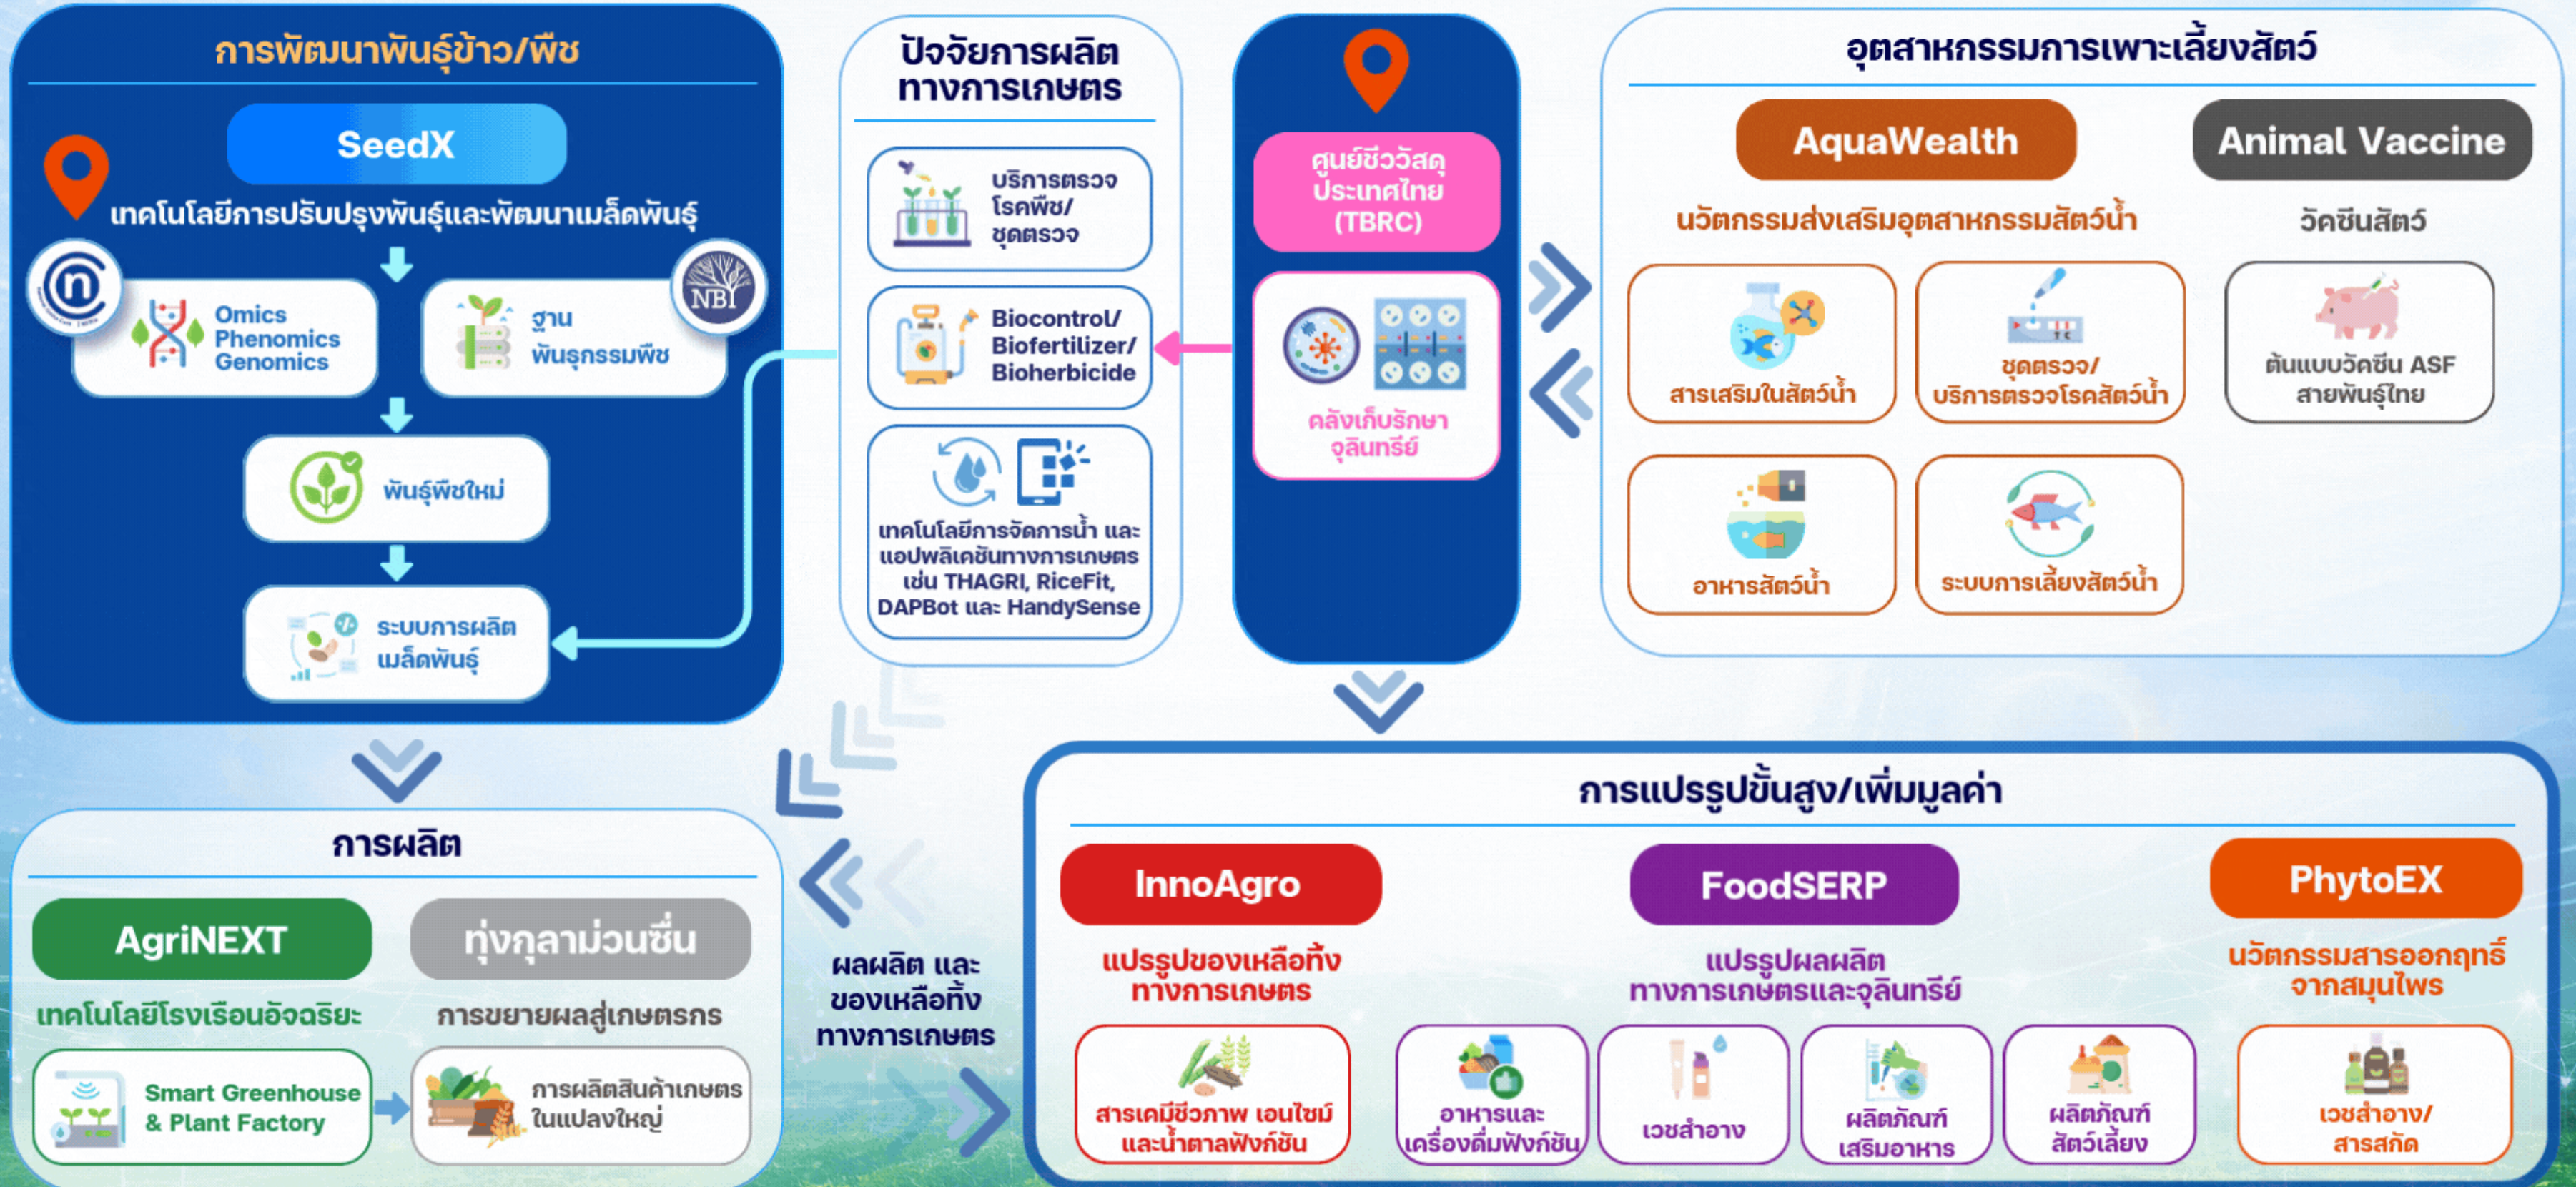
การพัฒนาพันธุ์ข้าว/พืช

SeedX

เทคโนโลยีการปรับปรุงพันธุ์และพัฒนาเมล็ดพันธุ์

Omics Phenomics Genomics

ฐานพันธุกรรมพืช

NBI

พันธุ์พืชใหม่

ระบบการผลิตเมล็ดพันธุ์

ปัจจัยการผลิตทางการเกษตร

บริการตรวจโรคพืช/ชุดตรวจ

Biocontrol/ Biofertilizer/ Bioherbicide

เทคโนโลยีการจัดการน้ำ และแอปพลิเคชันทางการเกษตร เช่น THAGRI, RiceFit, DAPBot และ HandySense

ศูนย์ชีววัสดุประเทศไทย (TBRC)

คลังเก็บรักษาจุลินทรีย์

อุตสาหกรรมการเพาะเลี้ยงสัตว์

AquaWealth

Animal Vaccine

นวัตกรรมส่งเสริมอุตสาหกรรมสัตว์น้ำ

วัคซีนสัตว์

สารเสริมในสัตว์น้ำ

ชุดตรวจ/บริการตรวจโรคสัตว์น้ำ

ต้นแบบวัคซีน ASF สายพันธุ์ไทย

อาหารสัตว์น้ำ

ระบบการเลี้ยงสัตว์น้ำ

การผลิต

AgriNEXT

ทุ่งกุลาม่วนซื่น

เทคโนโลยีโรงเรือนอัจฉริยะ

การขยายผลสู่เกษตรกร

Smart Greenhouse & Plant Factory

การผลิตสินค้าเกษตรในแปลงใหญ่

ผลผลิต และของเหลือทิ้งทางการเกษตร

การแปรรูปขั้นสูง/เพิ่มมูลค่า

InnoAgro

FoodSERP

PhytoEX

แปรรูปของเหลือทิ้งทางการเกษตร

แปรรูปผลผลิตทางการเกษตรและจุลินทรีย์

นวัตกรรมสารออกฤทธิ์จากสมุนไพร

สารเคมีชีวภาพ เอนไซม์ และน้ำตาลฟังก์ชัน

อาหารและเครื่องดื่มฟังก์ชัน

เวชสำอาง

ผลิตภัณฑ์เสริมอาหาร

ผลิตภัณฑ์สัตว์เลี้ยง

เวชสำอาง/สารสกัด